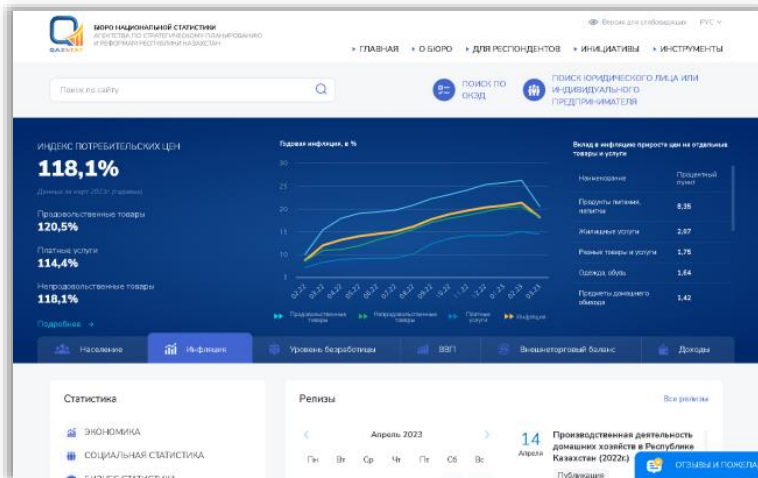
БЮРО НАЦИОНАЛЬНОЙ СТАТИСТИКИ
АГЕНТСТВА ПО СТРАТЕГИЧЕСКОМУ ПЛАНИРОВАНИЮ И РЕФОРМАМ РЕСПУБЛИКИ КАЗАХСТАН

Версия для слабовидящих РУС

ГЛАВНАЯ О БЮРО ДЛЯ РЕСПОНДЕНТОВ ИНИЦИАТИВЫ ИНСТРУМЕНТЫ

Поиск по сайту

ПОИСК ПО ОКЭД

ПОИСК ЮРИДИЧЕСКОГО ЛИЦА ИЛИ ИНДИВИДУАЛЬНОГО ПРЕДПРИНИМАТЕЛЯ

ИНДЕКС ПОТРЕБИТЕЛЬСКИХ ЦЕН
118,1%
Данные за март 2023г. (годовые)

Продовольственные товары
120,5%

Платные услуги
114,4%

Непродовольственные товары
118,1%

Подробнее

Годовая инфляция, в %

30
25
20
15
10
5

02.22 03.22 04.22 05.22 06.22 07.22 08.22 09.22 10.22 11.22 12.22 01.23 02.23 03.23

Продовольственные товары Непродовольственные товары Платные услуги Инфляция

Вклад в инфляцию прироста цен на отдельные товары и услуги

| Наименование | Процентный пункт |
|---|---|
| Продукты питания, напитки | 8,35 |
| Жилищные услуги | 2,97 |
| Разные товары и услуги | 1,75 |
| Одежда, обувь | 1,64 |
| Предметы домашнего обихода | 1,42 |

Население Инфляция Уровень безработицы ВВП Внешнеторговый баланс Доходы

Статистика

ЭКОНОМИКА
СОЦИАЛЬНАЯ СТАТИСТИКА
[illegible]

Релизы
Все релизы

Апрель 2023

Пн Вт Ср Чт Пт Сб Вс

14
Апреля
Производственная деятельность домашних хозяйств в Республике Казахстан (2022г.)
Публикация

ОТЗЫВЫ И ПОЖЕЛА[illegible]